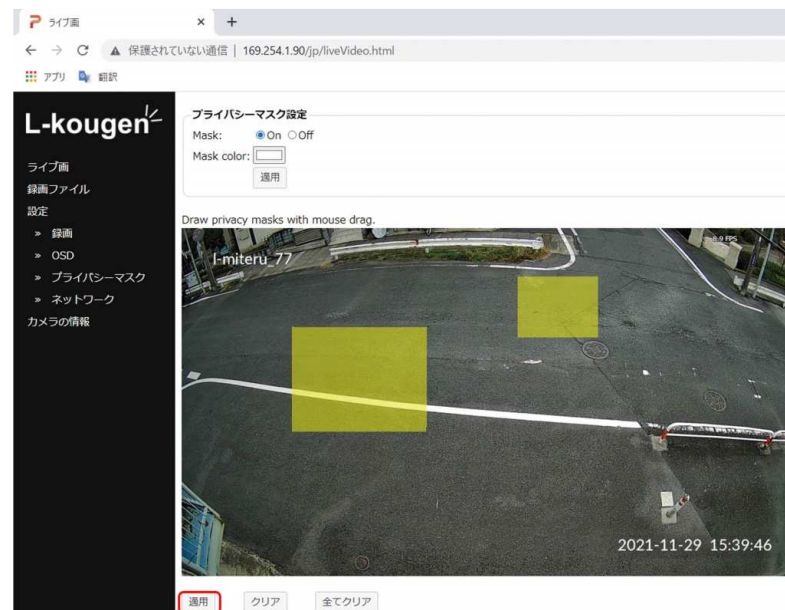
ライブ画 × +

← → C ▲ 保護されていない通信 | 169.254.1.90/jp/liveVideo.html

アプリ 翻訳

L-kougen

ライブ画
録画ファイル
設定
» 録画
» OSD
» プライバシーマスク
» ネットワーク
カメラの情報

プライバシーマスク設定
Mask: On Off
Mask color:
適用

Draw privacy masks with mouse drag.

l-miteru_77

9 FPS

2021-11-29 15:39:46

適用 クリア 全てクリア